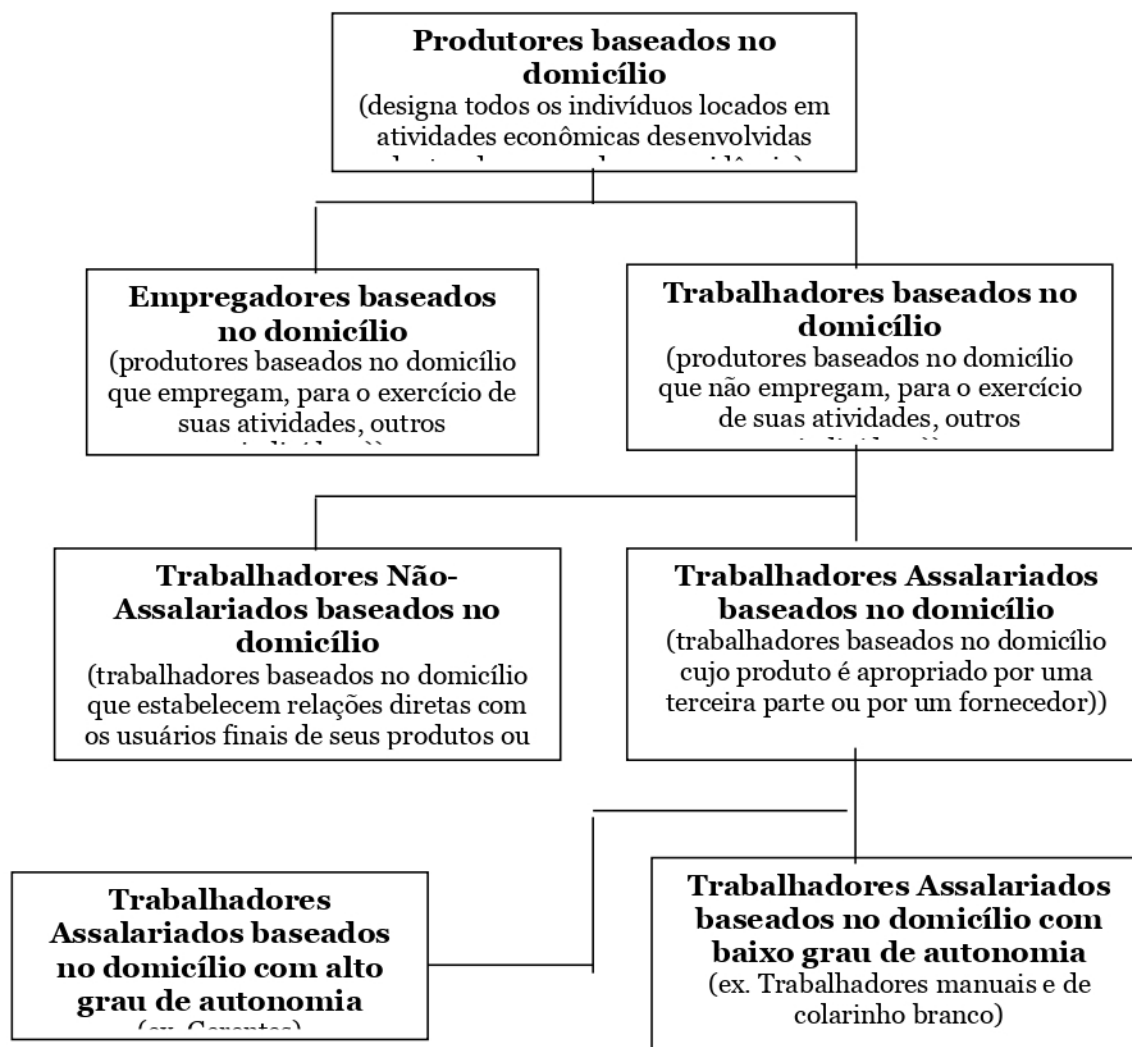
**Produtores baseados no domicílio**
(designa todos os indivíduos locados em atividades econômicas desenvolvidas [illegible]

**Empregadores baseados no domicílio**
(produtores baseados no domicílio que empregam, para o exercício de suas atividades, outros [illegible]

**Trabalhadores baseados no domicílio**
(produtores baseados no domicílio que não empregam, para o exercício de suas atividades, outros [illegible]

**Trabalhadores Não-Assalariados baseados no domicílio**
(trabalhadores baseados no domicílio que estabelecem relações diretas com os usuários finais de seus produtos ou

**Trabalhadores Assalariados baseados no domicílio**
(trabalhadores baseados no domicílio cujo produto é apropriado por uma terceira parte ou por um fornecedor))

**Trabalhadores Assalariados baseados no domicílio com alto grau de autonomia**
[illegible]

**Trabalhadores Assalariados baseados no domicílio com baixo grau de autonomia**
(ex. Trabalhadores manuais e de colarinho branco)